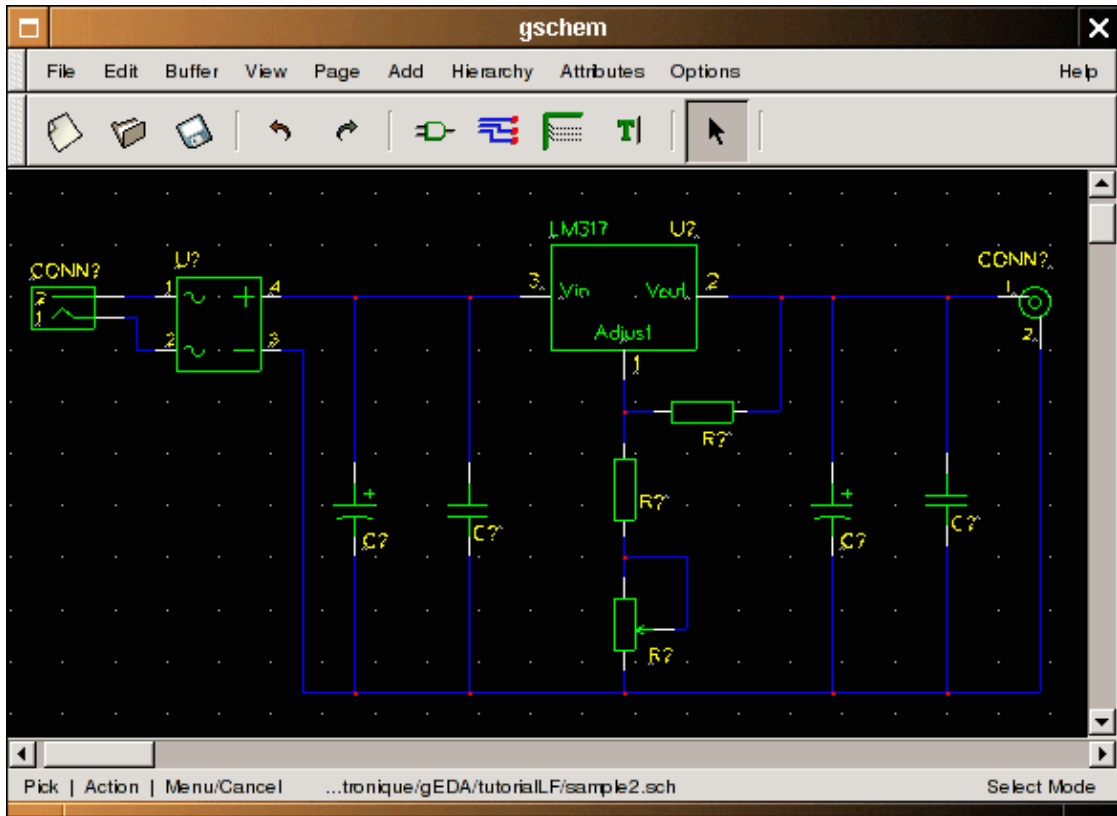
gschem

File Edit Buffer View Page Add Hierarchy Attributes Options Help

CONN?
U?
LM317 U?
CONN?
2
1
1
2
4
3
3
Vin
Vout
2
Adjust
1
1
2
R?
R?
C?
C?
R?
C?
C?

Pick | Action | Menu/Cancel ...tronique/gEDA/tutorialLF/sample2.sch Select Mode